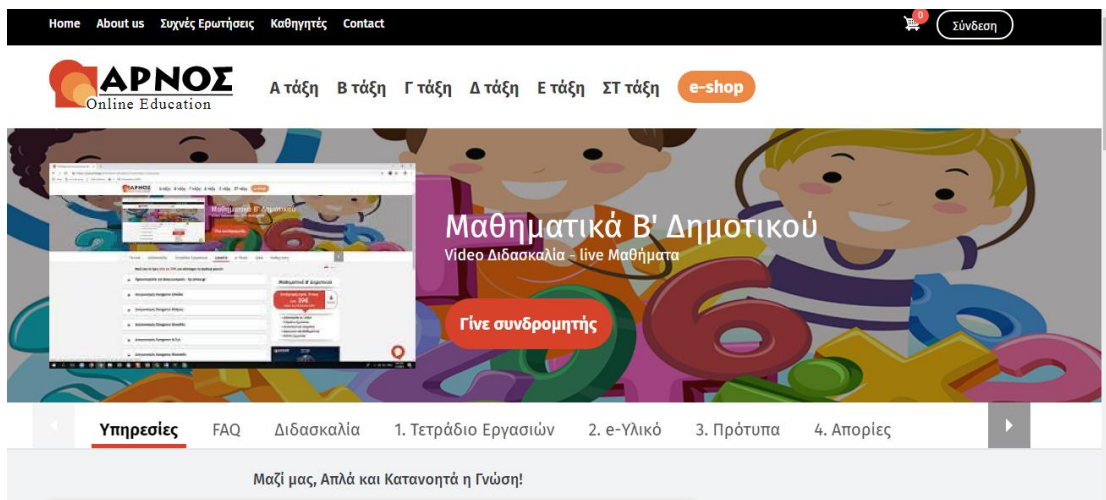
Home About us Συχνές Ερωτήσεις Καθηγητές Contact

0

Σύνδεση

ΑΡΝΟΣ
Online Education

Α τάξη Β τάξη Γ τάξη Δ τάξη Ε τάξη ΣΤ τάξη e-shop

Μαθηματικά Β' Δημοτικού
Video Διδασκαλία - live Μαθήματα

Γίνε συνδρομητής

Υπηρεσίες FAQ Διδασκαλία 1. Τετράδιο Εργασιών 2. e-Υλικό 3. Πρότυπα 4. Απορίες

Μαζί μας, Απλά και Κατανοητά η Γνώση!